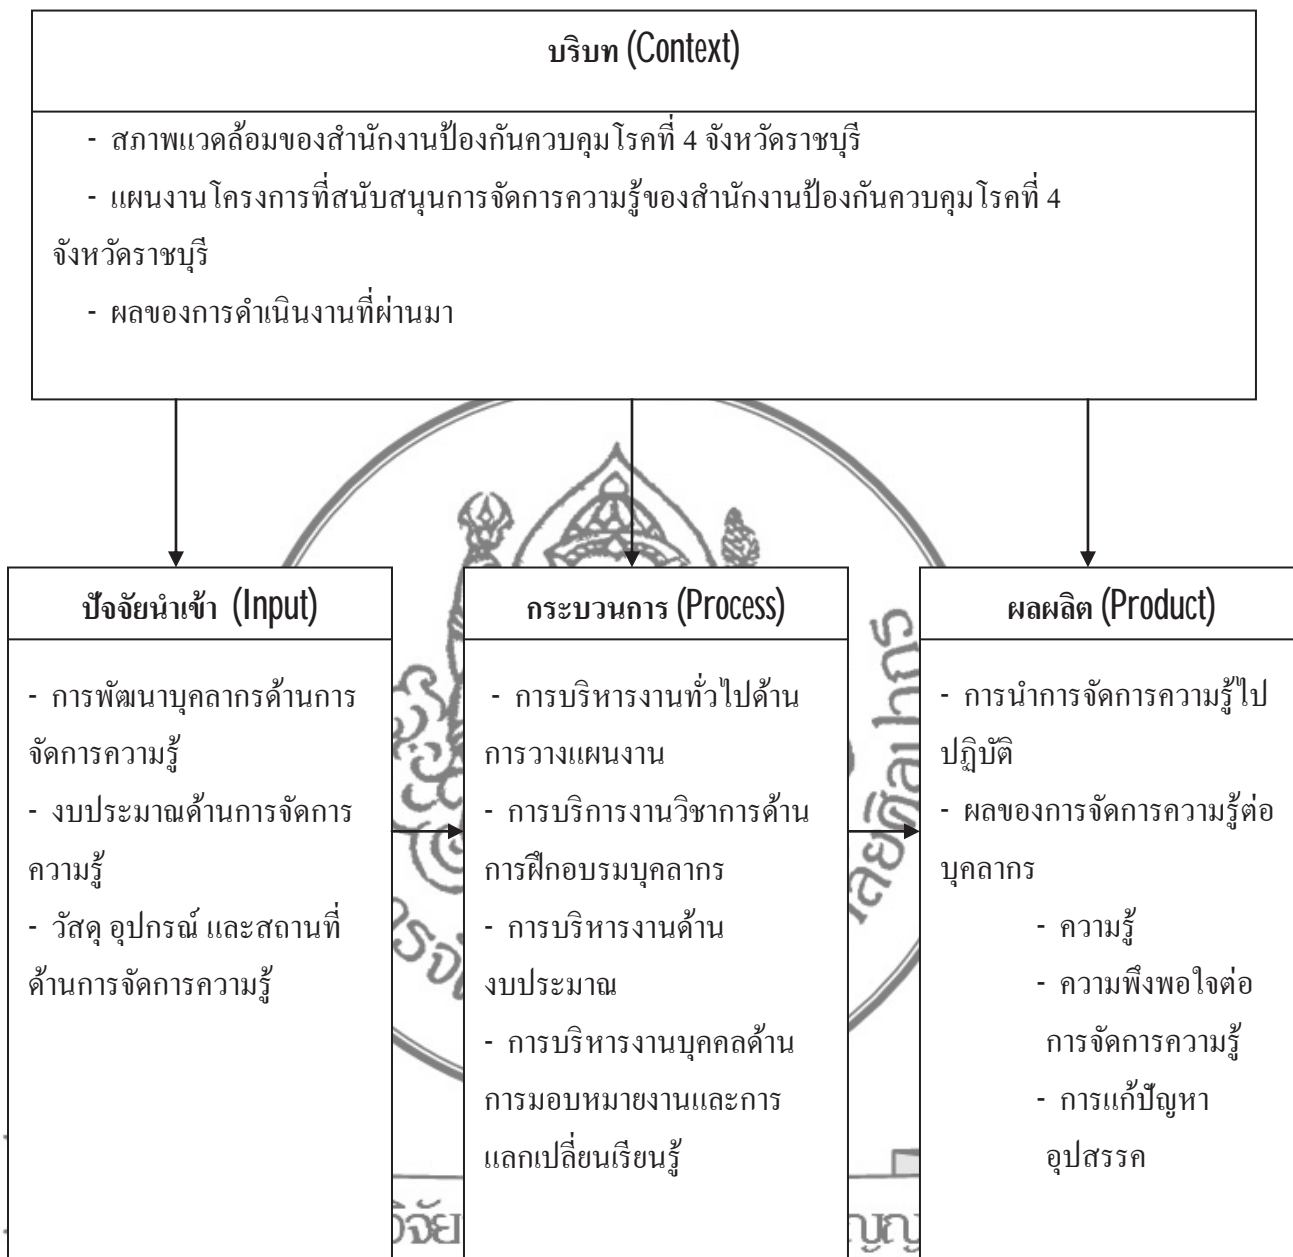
บริบท (Context)

- สภาพแวดล้อมของสำนักงานป้องกันควบคุมโรคที่ 4 จังหวัดราชบุรี

- แผนงานโครงการที่สนับสนุนการจัดการความรู้ของสำนักงานป้องกันควบคุมโรคที่ 4 จังหวัดราชบุรี

- ผลของการดำเนินงานที่ผ่านมา

ปัจจัยนำเข้า (Input)

- การพัฒนาบุคลากรด้านการจัดการความรู้

- งบประมาณด้านการจัดการความรู้

- วัสดุ อุปกรณ์ และสถานที่ด้านการจัดการความรู้

กระบวนการ (Process)

- การบริหารงานทั่วไปด้านการวางแผนงาน

- การบริการงานวิชาการด้านการฝึกอบรมบุคลากร

- การบริหารงานด้านงบประมาณ

- การบริหารงานบุคคลด้านการมอบหมายงานและการแลกเปลี่ยนเรียนรู้

ผลผลิต (Product)

- การนำการจัดการความรู้ไปปฏิบัติ

- ผลของการจัดการความรู้ต่อบุคลากร

- ความรู้

- ความพึงพอใจต่อการจัดการความรู้

- การแก้ปัญหาอุปสรรค